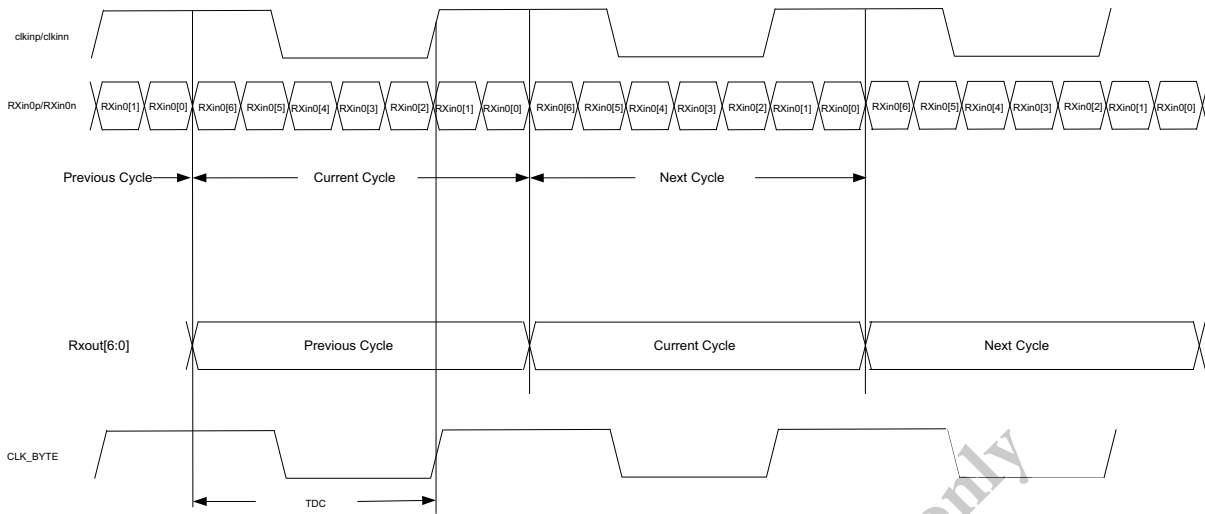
clkinp/clkinn

RXin0p/RXin0n RXin0[1] RXin0[0] RXin0[6] RXin0[5] RXin0[4] RXin0[3] RXin0[2] RXin0[1] RXin0[0] RXin0[6] RXin0[5] RXin0[4] RXin0[3] RXin0[2] RXin0[1] RXin0[0] RXin0[6] RXin0[5] RXin0[4] RXin0[3] RXin0[2] RXin0[1] RXin0[0]

Previous Cycle Current Cycle Next Cycle

Rxout[6:0] Previous Cycle Current Cycle Next Cycle

CLK_BYTE

TDC

only